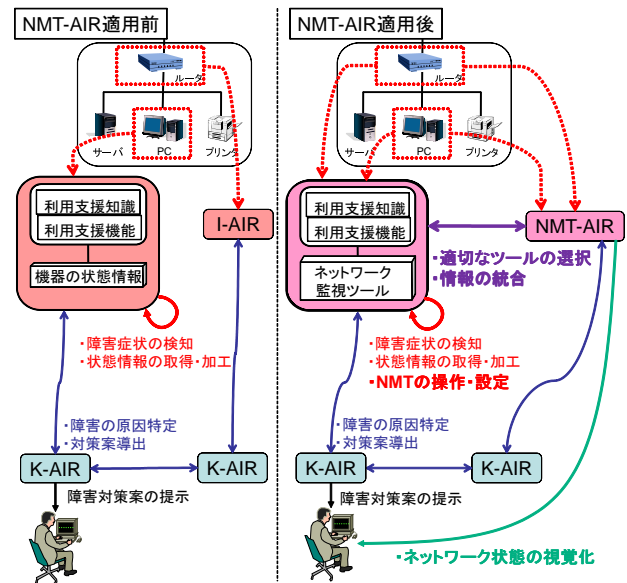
NMT-AIR適用前

ルータ

サーバ

PC

プリンタ

利用支援知識

利用支援機能

機器の状態情報

I-AIR

・障害症状の検知
・状態情報の取得・加工

・障害の原因特定
・対策案導出

K-AIR

K-AIR

障害対策案の提示

NMT-AIR適用後

ルータ

サーバ

PC

プリンタ

利用支援知識

利用支援機能

ネットワーク監視ツール

NMT-AIR

・適切なツールの選択
・情報の統合

・障害症状の検知
・状態情報の取得・加工
・NMTの操作・設定

・障害の原因特定
・対策案導出

K-AIR

K-AIR

障害対策案の提示

・ネットワーク状態の視覚化